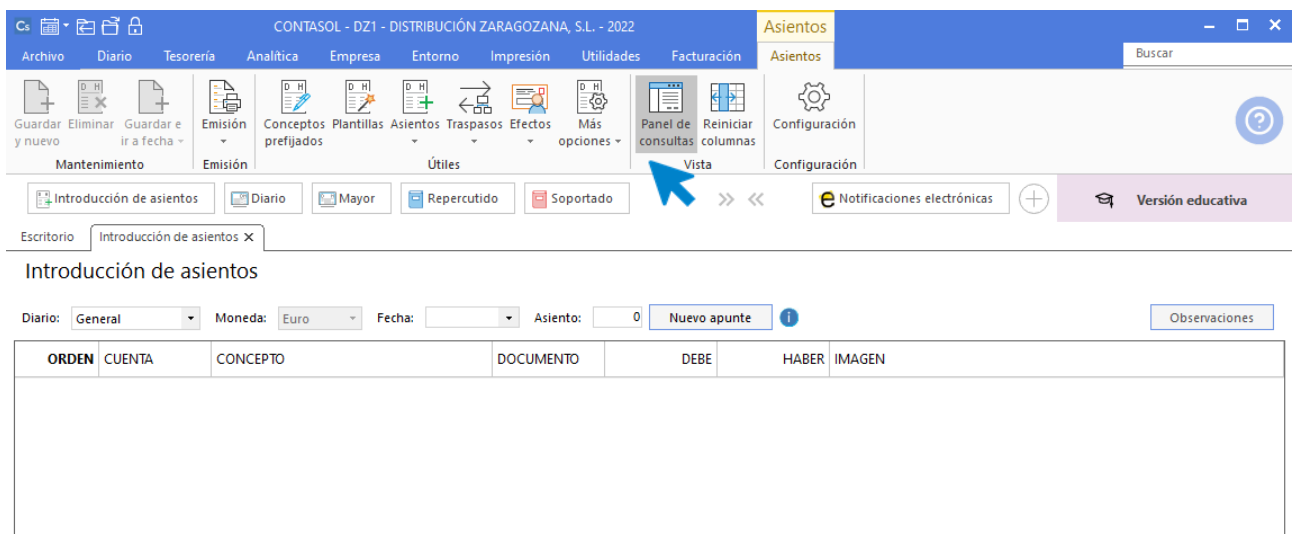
CONTASOL - DZ1 - DISTRIBUCIÓN ZARAGOZANA, S.L. - 2022 Asientos

Archivo Diario Tesorería Analítica Empresa Entorno Impresión Utilidades Facturación Asientos

Buscar

Guardar y nuevo Eliminar Guardar e ir a fecha Mantenimiento

Emisión Emisión

Conceptos prefijados Plantillas Asientos Traspasos Efectos Más opciones Útiles

Panel de consultas Reiniciar columnas Vista

Configuración Configuración

Introducción de asientos Diario Mayor Repercutido Soportado

Notificaciones electrónicas

Versión educativa

Escritorio Introducción de asientos

Introducción de asientos

Diario: General Moneda: Euro Fecha: Asiento: 0 Nuevo apunte Observaciones

| ORDEN | CUENTA | CONCEPTO | DOCUMENTO | DEBE | HABER | IMAGEN |
|---|---|---|---|---|---|---|